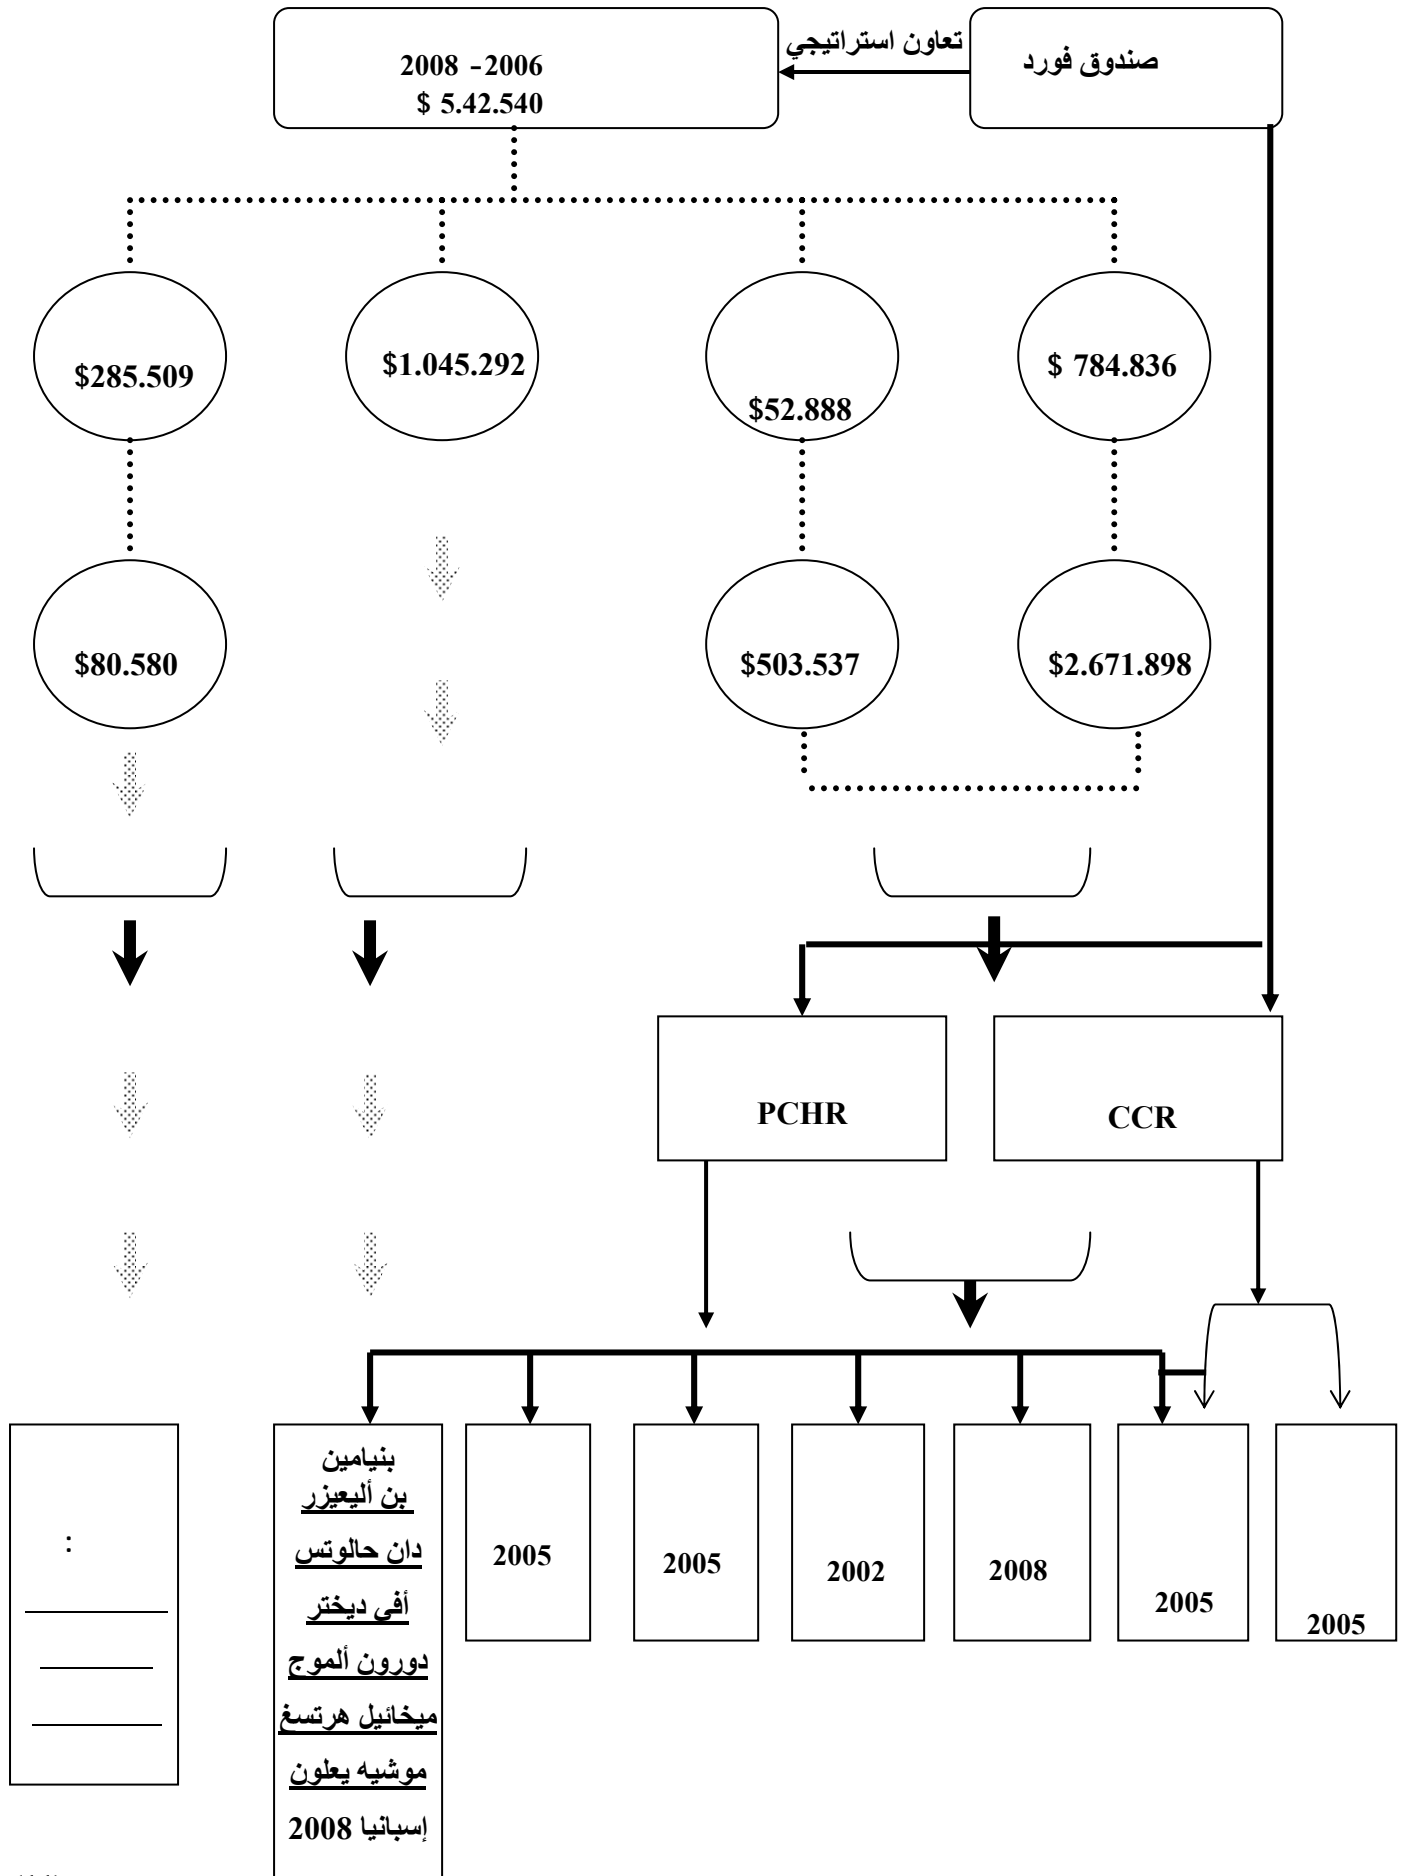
صندوق فورد

تعاون استراتيجي

2006 - 2008
$ 5.42.540

$ 784.836

$52.888

$1.045.292

$285.509

$2.671.898

$503.537

$80.580

PCHR

CCR

2005

2005

2008

2002

2005

2005

بنيامين
بن أليعزر
دان حالوتس
أفي ديختر
دورون ألموج
ميخائيل هرتسغ
موشيه يعلون
إسبانيا 2008

: